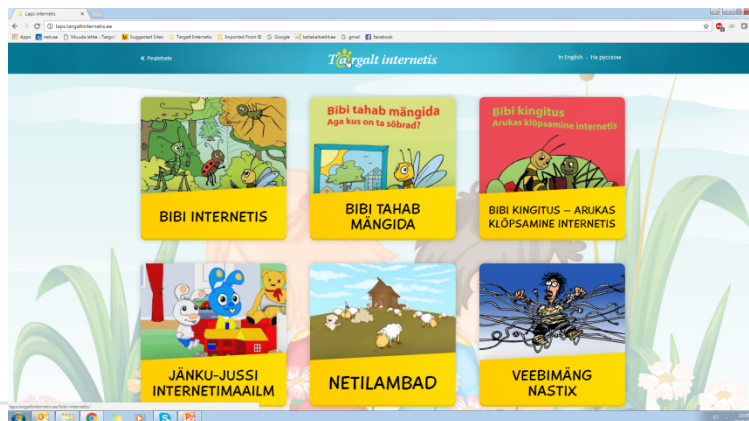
Lapsi internetis

lapsi.targaltinternetis.ee

Apps  netiee  Muuda lehte - Targal  Suggested Sites  Targalt Internetis  Imported From IE  Google  lastekaitseliit.ee  gmail  facebook

« Pealehele

Targalt internetis

In English · На русском

BIBI INTERNETIS

Bibi tahab mängida
Aga kus on ta sõbrad?

BIBI TAHAB MÄNGIDA

Bibi kingitus
Arukas klõpsamine internetis

BIBI KINGITUS – ARUKAS KLÕPSAMINE INTERNETIS

JÄNKU-JUSSI INTERNETIMAAILM

NETILAMBAD

VEEBIMÄNG NASTIX

lapsi.targaltinternetis.ee/bibi-internetis/